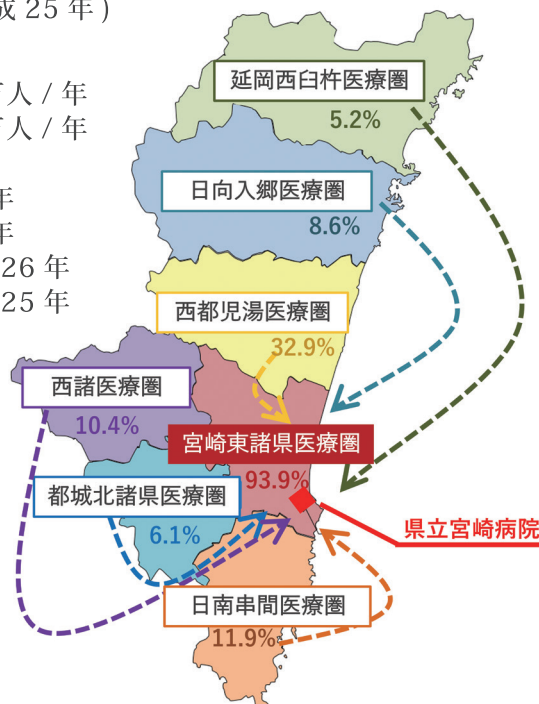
成 25 年)

万人 / 年
万人 / 年

年
年
26 年
25 年

延岡西臼杵医療圏
5.2%

日向入郷医療圏
8.6%

西都児湯医療圏
32.9%

西諸医療圏
10.4%

宮崎東諸県医療圏
93.9%

都城北諸県医療圏
6.1%

県立宮崎病院

日南串間医療圏
11.9%